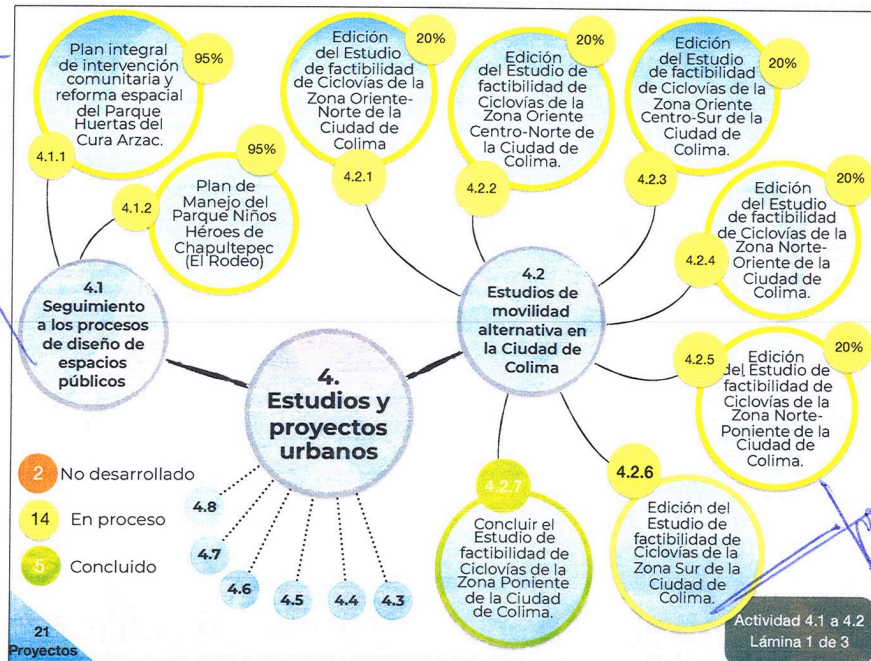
Plan integral de intervención comunitaria y reforma espacial del Parque Huertas del Cura Arzac.

95%

4.1.1

Plan de Manejo del Parque Niños Héroes de Chapultepec (El Rodeo)

95%

4.1.2

Edición del Estudio de factibilidad de Ciclovías de la Zona Oriente-Norte de la Ciudad de Colima

20%

4.2.1

Edición del Estudio de factibilidad de Ciclovías de la Zona Oriente Centro-Norte de la Ciudad de Colima.

20%

4.2.2

Edición del Estudio de factibilidad de Ciclovías de la Zona Oriente Centro-Sur de la Ciudad de Colima.

20%

4.2.3

Edición del Estudio de factibilidad de Ciclovías de la Zona Norte-Oriente de la Ciudad de Colima.

20%

4.2.4

4.1 Seguimiento a los procesos de diseño de espacios públicos

4.2 Estudios de movilidad alternativa en la Ciudad de Colima

4.2.5

Edición del Estudio de factibilidad de Ciclovías de la Zona Norte-Poniente de la Ciudad de Colima.

20%

4. Estudios y proyectos urbanos

2 No desarrollado

14 En proceso

5 Concluido

4.8

4.7

4.6

4.5

4.4

4.3

4.2.7

Concluir el Estudio de factibilidad de Ciclovías de la Zona Poniente de la Ciudad de Colima.

4.2.6

Edición del Estudio de factibilidad de Ciclovías de la Zona Sur de la Ciudad de Colima.

21 Proyectos

Actividad 4.1 a 4.2
Lámina 1 de 3